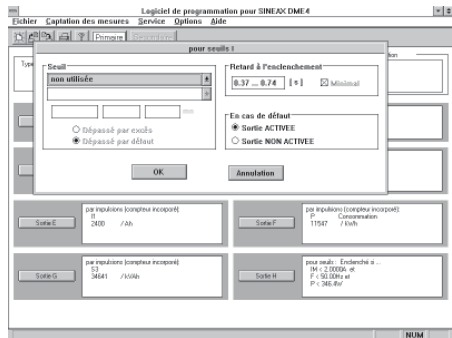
Logiciel de programmation pour SINEAX DME4

Fichier Captation des mesures Service Options Aide

Primaire

pour seuils I

Type

Seuil

non utilisée

Dépassé par excès

Dépassé par défaut

Retard à l'enclenchement

0.37 ... 0.74 [ s ]

Minimal

En cas de défaut

Sortie ACTIVEE

Sortie NON ACTIVEE

OK

Annulation

Sortie E

par impulsions (compteur incorporé)
R
2400 / Ah

Sortie F

par impulsions (compteur incorporé)
P Consommation
11547 / kWh

Sortie G

par impulsions (compteur incorporé)
S3
34641 / kVAh

Sortie H

pour seuils : Enclenché si ...
IM < 2.0000A et
F < 50.00Hz et
P < 346.4W

NUM